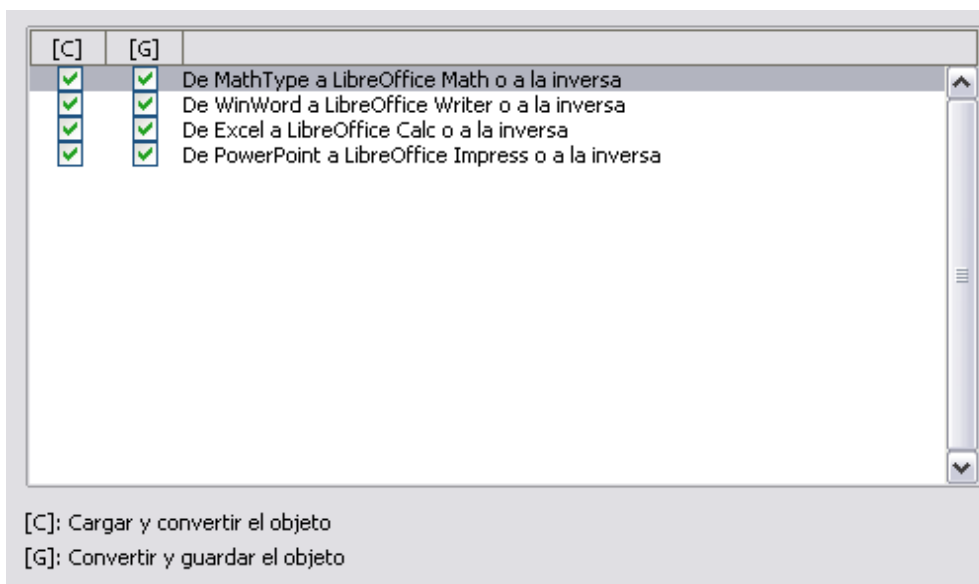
| [C] | [G] | |
|---|---|---|
| ☑ | ☑ | De MathType a LibreOffice Math o a la inversa |
| ☑ | ☑ | De WinWord a LibreOffice Writer o a la inversa |
| ☑ | ☑ | De Excel a LibreOffice Calc o a la inversa |
| ☑ | ☑ | De PowerPoint a LibreOffice Impress o a la inversa |

[C]: Cargar y convertir el objeto

[G]: Convertir y guardar el objeto